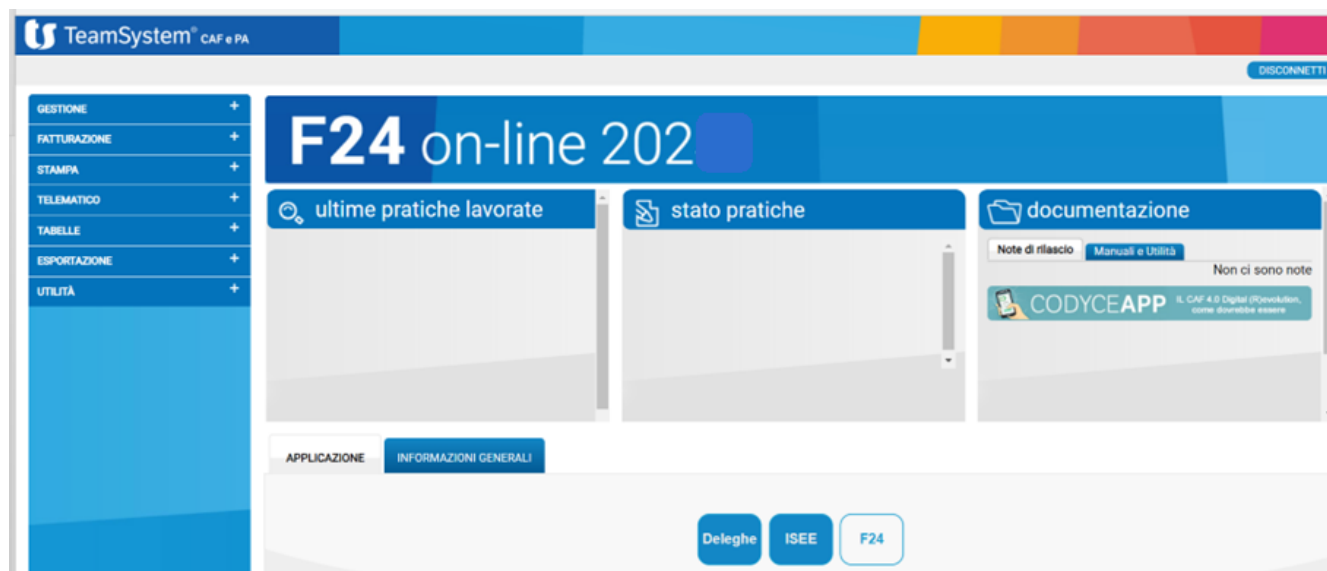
TeamSystem® CAF e PA

DISCONNETTI

GESTIONE +
FATTURAZIONE +
STAMPA +
TELEMATICO +
TABELLE +
ESPORTAZIONE +
UTILITÀ +

F24 on-line 202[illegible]

ultime pratiche lavorate

stato pratiche

documentazione

Note di rilascio | Manuali e Utilità

Non ci sono note

CODYCEAPP IL CAF 4.0 Digital (R)evolution, come dovrebbe essere

APPLICAZIONE | INFORMAZIONI GENERALI

Deleghe | ISEE | F24